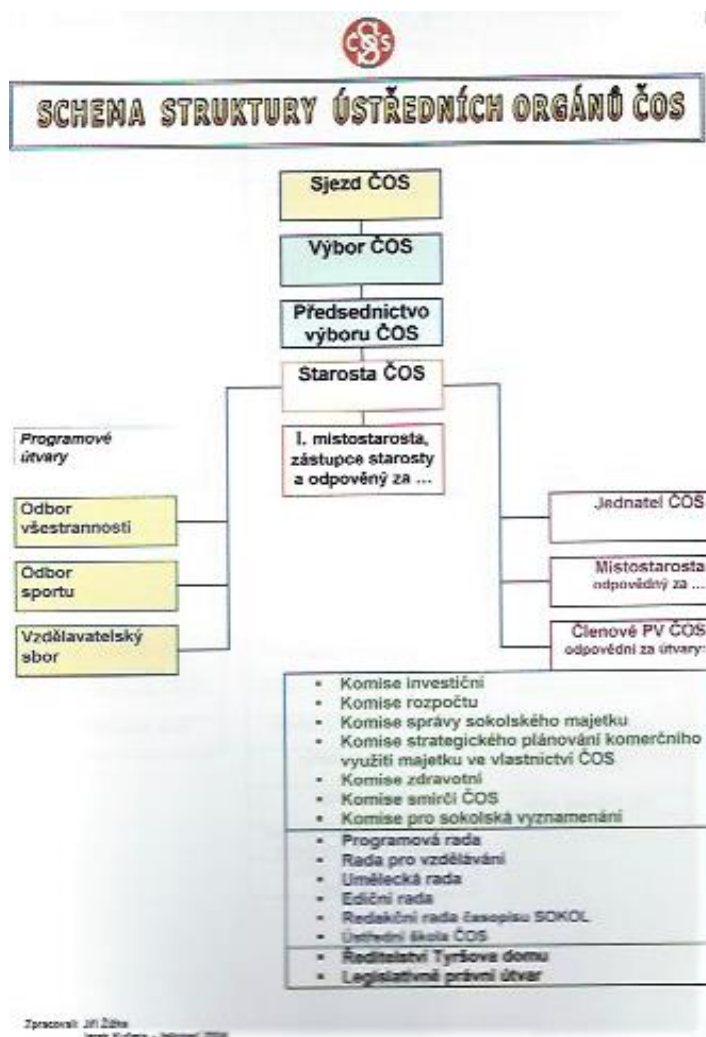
ČOS

SCHEMA STRUKTURY ÚSTŘEDNÍCH ORGÁNŮ ČOS

Sjezd ČOS

Výbor ČOS

Předsednictvo výboru ČOS

Starosta ČOS

I. místostarosta, zástupce starosty a odpovědný za ...

Programové útvary

Odbor všestrannosti

Odbor sportu

Vzdělavatelský sbor

Jednatel ČOS

Místostarosta odpovědný za ...

Členové PV ČOS odpovědní za útvary:

- Komise investiční
- Komise rozpočtu
- Komise správy sokolského majetku
- Komise strategického plánování komerčního využití majetku ve vlastnictví ČOS
- Komise zdravotní
- Komise smírčí ČOS
- Komise pro sokolská vyznamenání

- Programová rada
- Rada pro vzdělávání
- Umělecká rada
- Ediční rada
- Redakční rada časopisu SOKOL
- Ústřední škola ČOS

- Ředitelství Tyršova domu
- Legislativně právní útvar

Zpracoval: Jiří Žižka
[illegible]